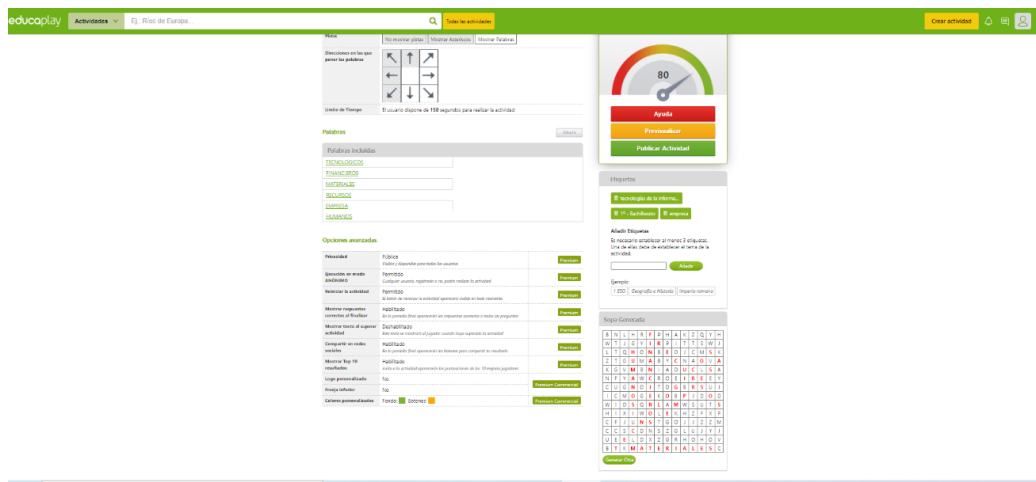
educaplay Actividades Ej. Ríos de Europa. Todas las actividades Crear actividad

Pistas | No mostrar pistas | Mostrar Anagrama | Mostrar Palabras
Direcciones en las que poner las palabras
Límite de Tiempo | El usuario dispone de 150 segundos para realizar la actividad

Palabras
Palabras incluidas
TECNOLOGICOS
FINANCIEROS
MATERIALES
RECURSOS
EMPRESA
HUMANOS

Opciones avanzadas

| | | |
|---|---|---|
| Privacidad | Pública. Visible y disponible para todos los usuarios | Premium |
| Ejecución en modo anónimo | Permitido. Cualquier usuario, registrado o no, podrá realizar la actividad | Premium |
| Reiniciar la actividad | Permitido. El botón de reiniciar la actividad aparecerá visible en todo momento | Premium |
| Mostrar respuestas correctas al finalizar | Habilitado. En la pantalla final aparecerán las respuestas correctas a todas las preguntas | Premium |
| Mostrar texto al superar actividad | Deshabilitado. Este texto se mostrará al jugador cuando haya superado la actividad | Premium |
| Compartir en redes sociales | Habilitado. En la pantalla final aparecerán los botones para compartir tu resultado | Premium |
| Mostrar Top 10 resultados | Habilitado. Junto a la actividad aparecerán las puntuaciones de los 10 mejores jugadores | Premium |
| Logo personalizado | No | Premium Comercial |
| Precarga/Loader | No | |
| Colores personalizados | Fondo Botones | Premium Comercial |

80
Ayuda
Previsualizar
Publicar Actividad

Etiquetas
tecnología de la informa...
1º - Bachillerato
empresa
Añadir Etiquetas
Es necesario establecer al menos 3 etiquetas. Una de ellas debe de establecer el tema de la actividad.
Añadir
Ejemplo: 1 ESO Geografía e Historia Imperio romano

Sopa Generada
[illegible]
Generar Otra